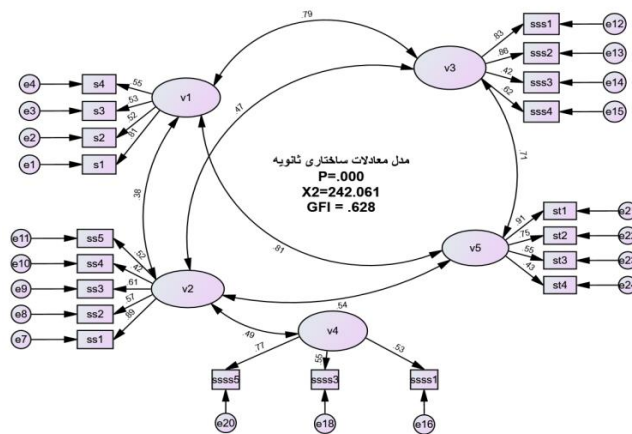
79

sss1 e12
sss2 e13
sss3 e14
sss4 e15
.83
.86
.42
.62

v3

e4 s4 .55
e3 s3 .53
e2 s2 .52
e1 s1 .81

v1

.47

.71

مدل معادلات ساختاری ثانویه
P=.000
X2=242.061
GFI = .628

.38

st1 e2
st2 e22
st3 e23
st4 e24
.91
.75
.55
.43

v5

.81

e11 ss5
e10 ss4
e9 ss3
e8 ss2
e7 ss1
.52
.42
.61
.57
.89

v2

.54

.49

v4

.77
.55
.53

ssss5 ssss3 ssss1

e20 e18 e16